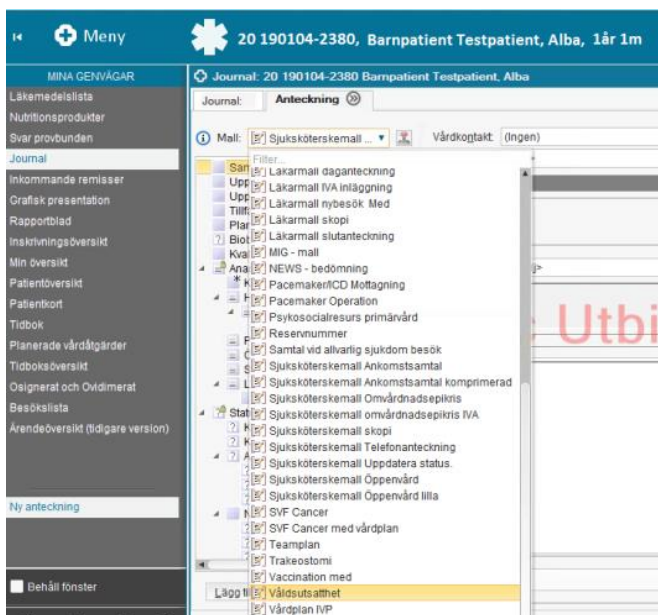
Meny

20 190104-2380, Barnpatient Testpatient, Alba, 1år 1m

MINA GENVÄGAR
Läkemedelslista
Nutritionsprodukter
Svar provbunden
Journal
Inkommande remisser
Grafisk presentation
Rapportblad
Inskrivningsöversikt
Min översikt
Patientöversikt
Patientkort
Tidbok
Planerade vårdåtgärder
Tidboksöversikt
Osignerat och Ovidimerat
Besökslista
Ärendeöversikt (tidigare version)

Ny anteckning

Behåll fönster

Journal: 20 190104-2380 Barnpatient Testpatient, Alba
Journal:
Anteckning
Mall: Sjuksköterskemall ...
Vårdkontakt: (Ingen)
Filter...
Läkarmall daganteckning
Läkarmall IVA inläggning
Läkarmall nybesök Med
Läkarmall skopi
Läkarmall slutanteckning
MIG - mall
NEWS - bedömning
Pacemaker/ICD Mottagning
Pacemaker Operation
Psykosocialresurs primärvård
Reservnummer
Samtal vid allvarlig sjukdom besök
Sjuksköterskemall Ankomstsamtal
Sjuksköterskemall Ankomstsamtal komprimerad
Sjuksköterskemall Omvårdnadsepikris
Sjuksköterskemall omvårdnadsepikris IVA
Sjuksköterskemall skopi
Sjuksköterskemall Telefonanteckning
Sjuksköterskemall Uppdatera status.
Sjuksköterskemall Öppenvård
Sjuksköterskemall Öppenvård lilla
SVF Cancer
SVF Cancer med vårdplan
Teamplan
Trakeostomi
Vaccination med
Våldsutsatthet
Vårdplan IVP

Sam
Upp
Upp
Tillf
Plar
Biot
Kva
Ana
Stat
Utbi
Lägg ti